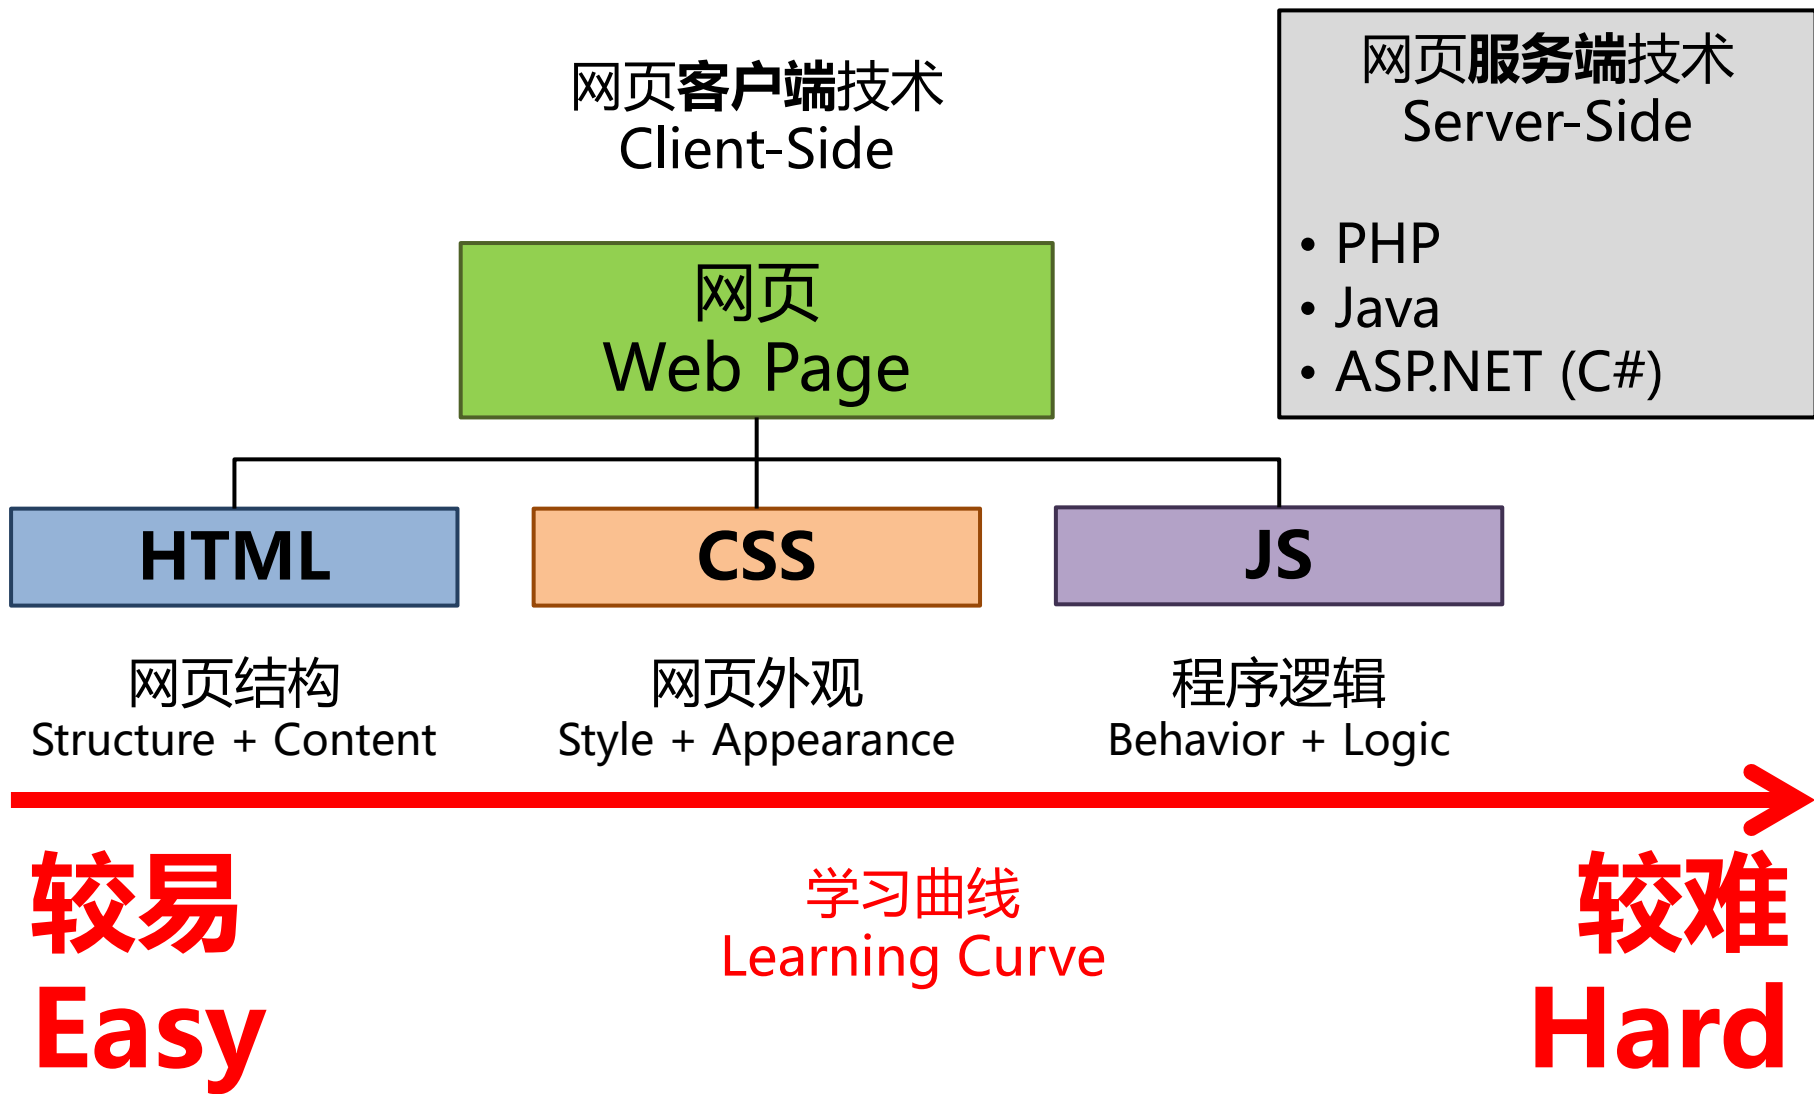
网页客户端技术
Client-Side

网页服务端技术
Server-Side

• PHP
• Java
• ASP.NET (C#)

网页
Web Page

HTML

CSS

JS

网页结构
Structure + Content

网页外观
Style + Appearance

程序逻辑
Behavior + Logic

较易
Easy

学习曲线
Learning Curve

较难
Hard